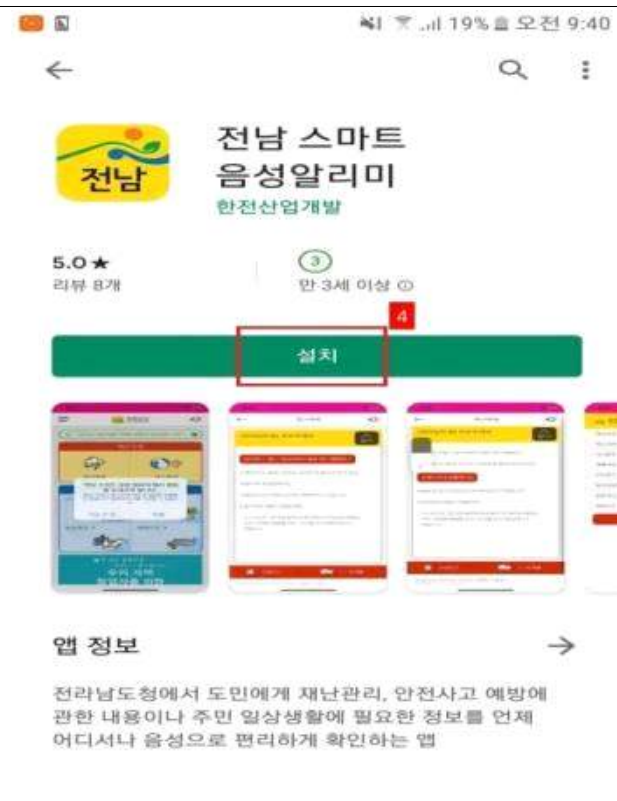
19% 오전 9:40

전남

전남 스마트 음성알리미

한전산업개발

5.0★
리뷰 8개

3
만 3세 이상

4

설치

앱 정보

전라남도청에서 도민에게 재난관리, 안전사고 예방에 관한 내용이나 주민 일상생활에 필요한 정보를 언제 어디서나 음성으로 편리하게 확인하는 앱